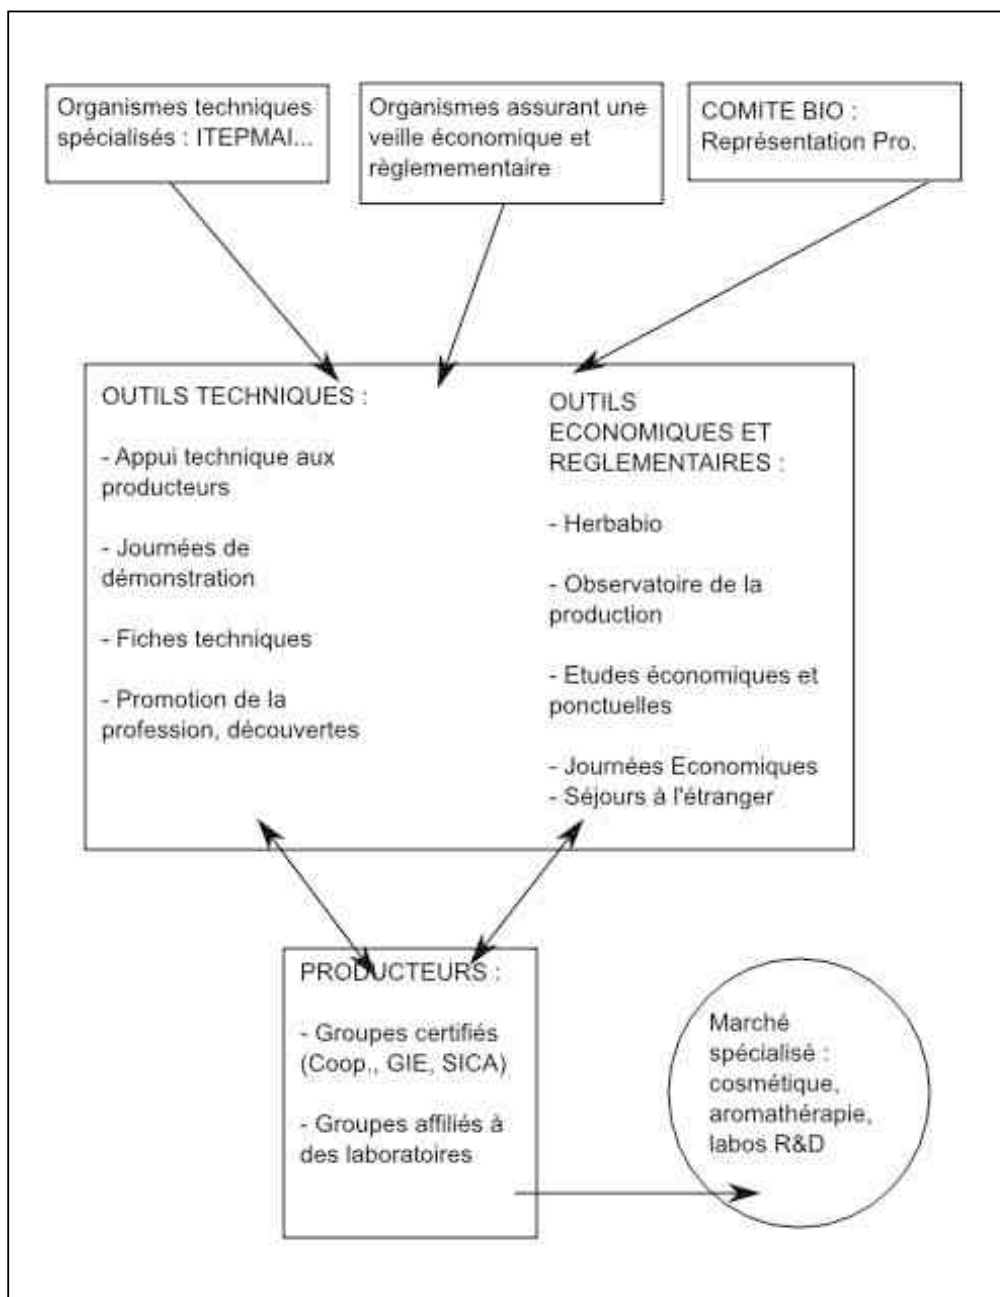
Organismes techniques spécialisés : ITEPMAI...

Organismes assurant une veille économique et règlemementaire

COMITE BIO : Représentation Pro.

OUTILS TECHNIQUES :

- Appui technique aux producteurs

- Journées de démonstration

- Fiches techniques

- Promotion de la profession, découvertes

OUTILS ECONOMIQUES ET REGLEMENTAIRES :

- Herbabio

- Observatoire de la production

- Etudes économiques et ponctuelles

- Journées Economiques
- Séjours à l'étranger

PRODUCTEURS :

- Groupes certifiés (Coop., GIE, SICA)

- Groupes affiliés à des laboratoires

Marché spécialisé : cosmétique, aromathérapie, labos R&D